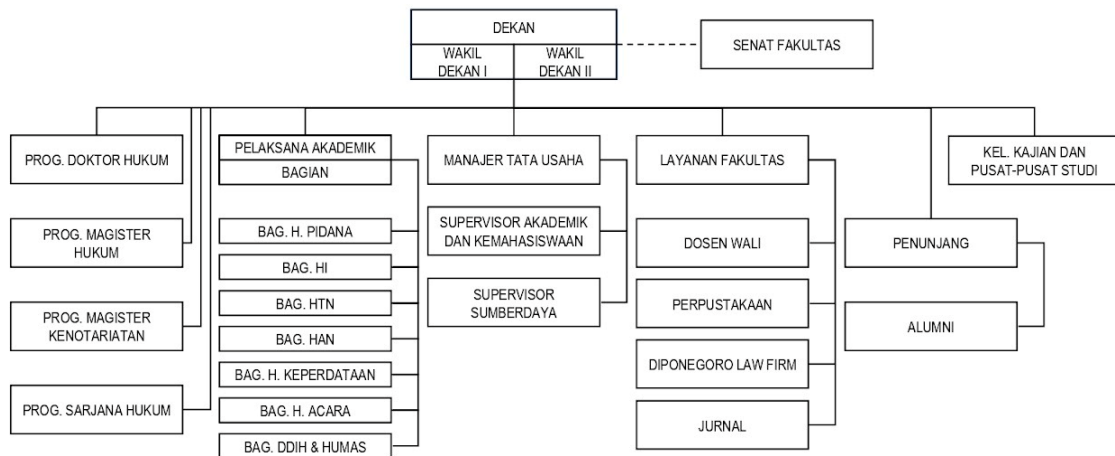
DEKAN
WAKIL DEKAN I
WAKIL DEKAN II
SENAT FAKULTAS

PROG. DOKTOR HUKUM
PROG. MAGISTER HUKUM
PROG. MAGISTER KENOTARIATAN
PROG. SARJANA HUKUM

PELAKSANA AKADEMIK
BAGIAN
BAG. H. PIDANA
BAG. HI
BAG. HTN
BAG. HAN
BAG. H. KEPERDATAAN
BAG. H. ACARA
BAG. DDIH & HUMAS

MANAJER TATA USAHA
SUPERVISOR AKADEMIK DAN KEMAHASISWAAN
SUPERVISOR SUMBERDAYA

LAYANAN FAKULTAS
DOSEN WALI
PERPUSTAKAAN
DIPONEGORO LAW FIRM
JURNAL

PENUNJANG
ALUMNI

KEL. KAJIAN DAN PUSAT-PUSAT STUDI